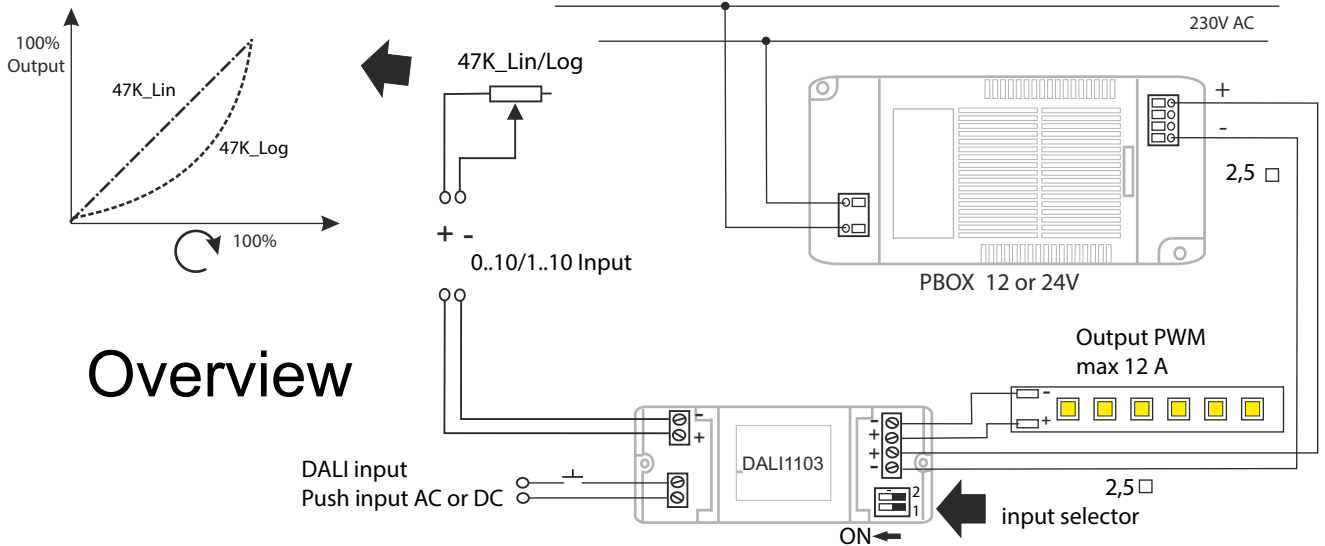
100%
Output

47K_Lin

47K_Log

100%

47K_Lin/Log

230V AC

+
-

2,5 □

+ -
0..10/1..10 Input

PBOX 12 or 24V

Output PWM
max 12 A

Overview

-
+

-
+
+
-

DALI1103

2
1

DALI input
Push input AC or DC

2,5 □

input selector

ON